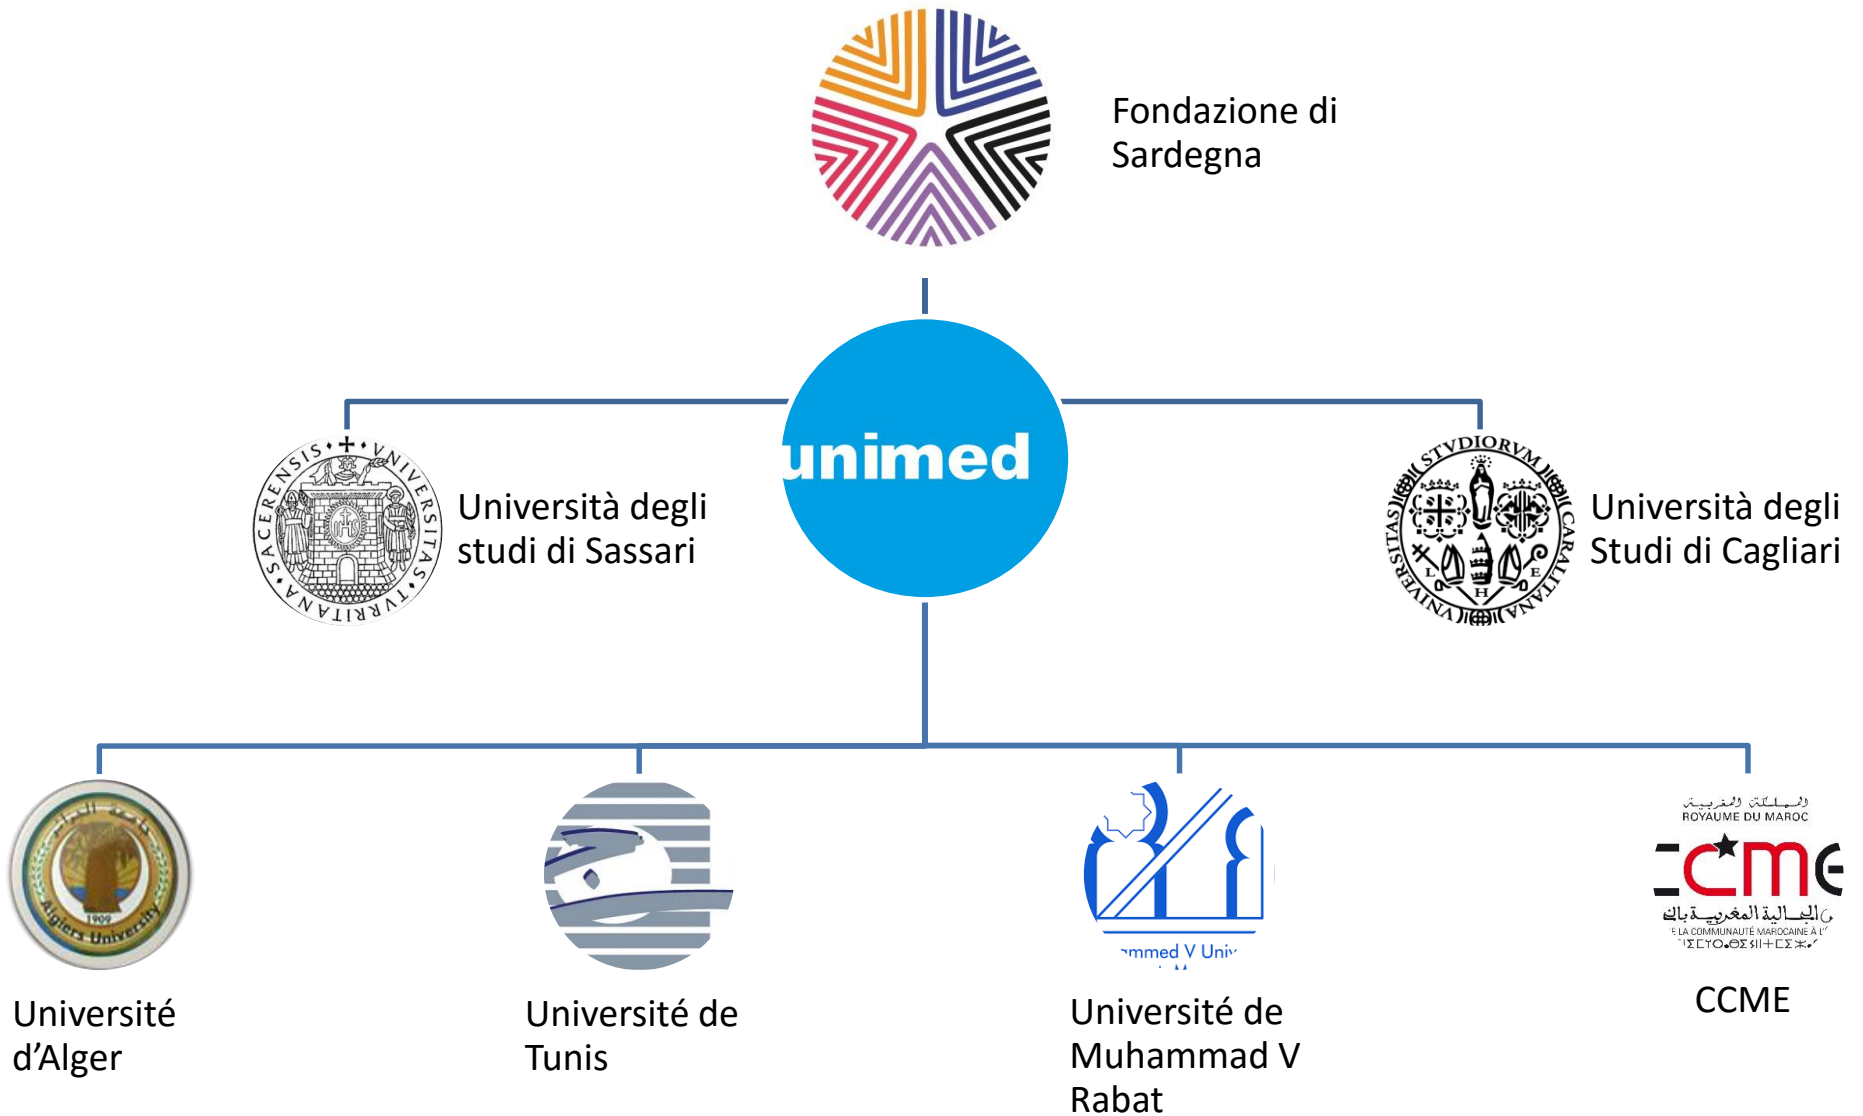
Fondazione di Sardegna

unimed

SACERENSIS + VNIVERSITAS TVRRITANA

Università degli studi di Sassari

STVDIORVM CARALITANA VNIVERSITAS

Università degli Studi di Cagliari

Algiers University 1909

Université d'Alger

Université de Tunis

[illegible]mmed V Univ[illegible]

Université de Muhammad V Rabat

المملكة المغربية
ROYAUME DU MAROC
CCME
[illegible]الجالية المغربية بال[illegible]
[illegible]E LA COMMUNAUTÉ MAROCAINE À L'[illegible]
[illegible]

CCME